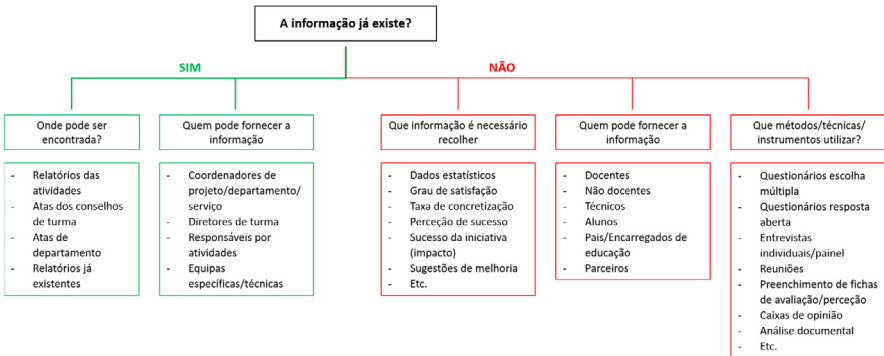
A informação já existe?

SIM

NÃO

Onde pode ser encontrada?

- Relatórios das atividades
- Atas dos conselhos de turma
- Atas de departamento
- Relatórios já existentes

Quem pode fornecer a informação

- Coordenadores de projeto/departamento/serviço
- Diretores de turma
- Responsáveis por atividades
- Equipas específicas/técnicas

Que informação é necessário recolher

- Dados estatísticos
- Grau de satisfação
- Taxa de concretização
- Perceção de sucesso
- Sucesso da iniciativa (impacto)
- Sugestões de melhoria
- Etc.

Quem pode fornecer a informação

- Docentes
- Não docentes
- Técnicos
- Alunos
- Pais/Encarregados de educação
- Parceiros

Que métodos/técnicas/instrumentos utilizar?

- Questionários escolha múltipla
- Questionários resposta aberta
- Entrevistas individuais/painel
- Reuniões
- Preenchimento de fichas de avaliação/perceção
- Caixas de opinião
- Análise documental
- Etc.